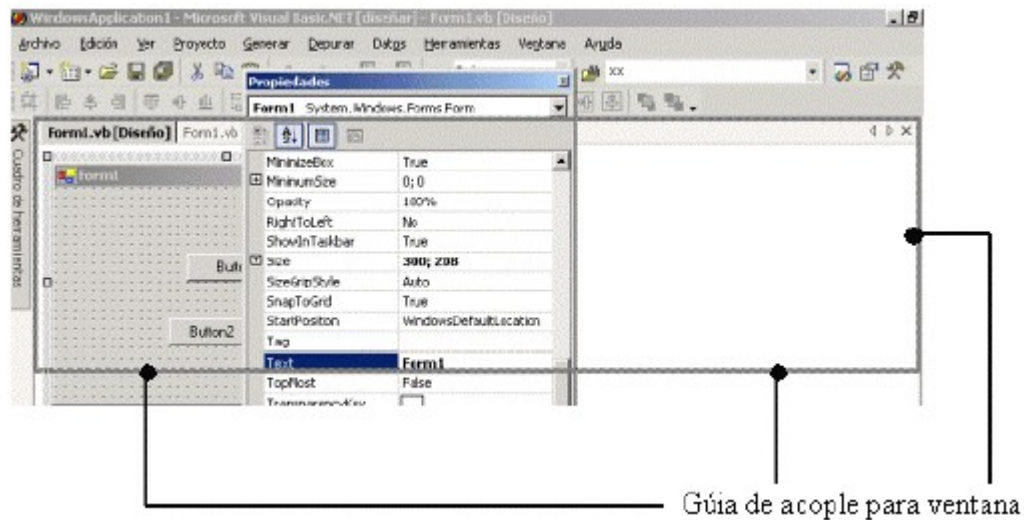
WindowsApplication1 - Microsoft Visual Basic.NET [diseñar] - Form1.vb [Diseño]

Archivo Edición Ver Proyecto Generar Depurar Datos Herramientas Ventana Ayuda

xx

Propiedades

Form1 System.Windows.Forms.Form

Form1.vb [Diseño] Form1.vb

Cuadro de herramientas

Form1

Butt

Button2

| | |
|---|---|
| MinimizeBox | True |
| ⊞ MinimumSize | 0; 0 |
| Opacity | 100% |
| RightToLeft | No |
| ShowInTaskbar | True |
| ⊟ Size | 300; 208 |
| SizeGripStyle | Auto |
| SnapToGrid | True |
| StartPosition | WindowsDefaultLocation |
| Tag | |
| Text | Form1 |
| TopMost | False |
| TransparencyKey | |

Gúia de acople para ventana